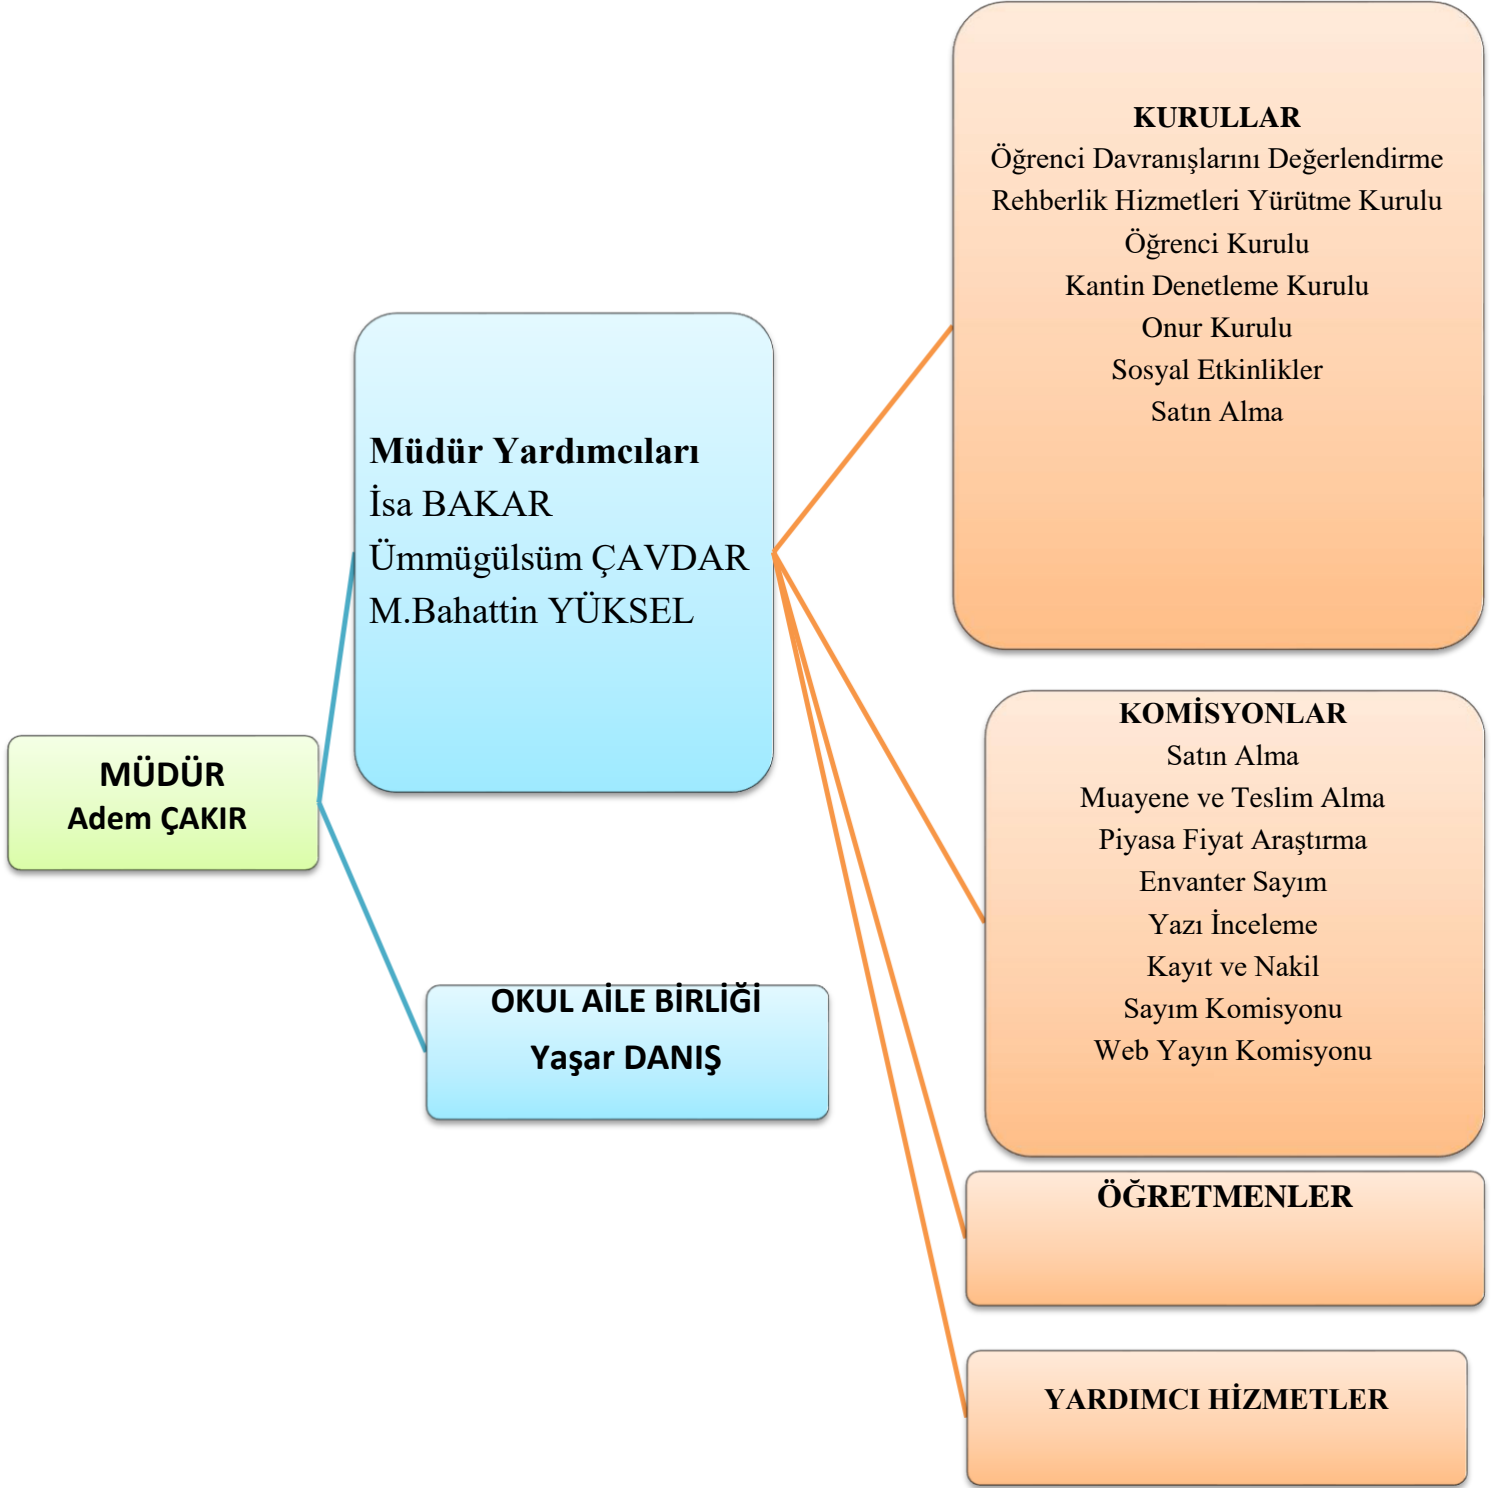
MÜDÜR
Adem ÇAKIR

Müdür Yardımcıları
İsa BAKAR
Ümmügülsüm ÇAVDAR
M.Bahattin YÜKSEL

OKUL AİLE BİRLİĞİ
Yaşar DANIŞ

KURULLAR
Öğrenci Davranışlarını Değerlendirme
Rehberlik Hizmetleri Yürütme Kurulu
Öğrenci Kurulu
Kantin Denetleme Kurulu
Onur Kurulu
Sosyal Etkinlikler
Satın Alma

KOMİSYONLAR
Satın Alma
Muayene ve Teslim Alma
Piyasa Fiyat Araştırma
Envanter Sayım
Yazı İnceleme
Kayıt ve Nakil
Sayım Komisyonu
Web Yayın Komisyonu

ÖĞRETMENLER

YARDIMCI HİZMETLER